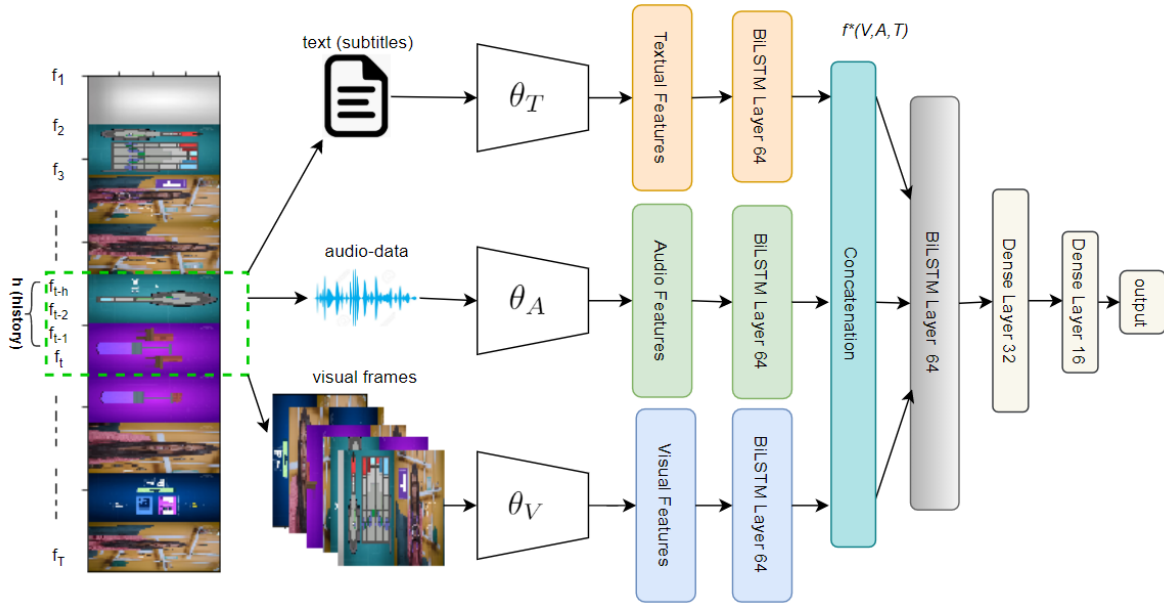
$f_1$
$f_2$
$f_3$
h (history)
$f_{t-h}$
$f_{t-2}$
$f_{t-1}$
$f_t$
$f_T$

text (subtitles)
audio-data
visual frames

$\theta_T$
$\theta_A$
$\theta_V$

Textual Features
Audio Features
Visual Features

BiLSTM Layer 64
BiLSTM Layer 64
BiLSTM Layer 64

f*(V,A,T)

Concatenation

BiLSTM Layer 64

Dense Layer 32

Dense Layer 16

output